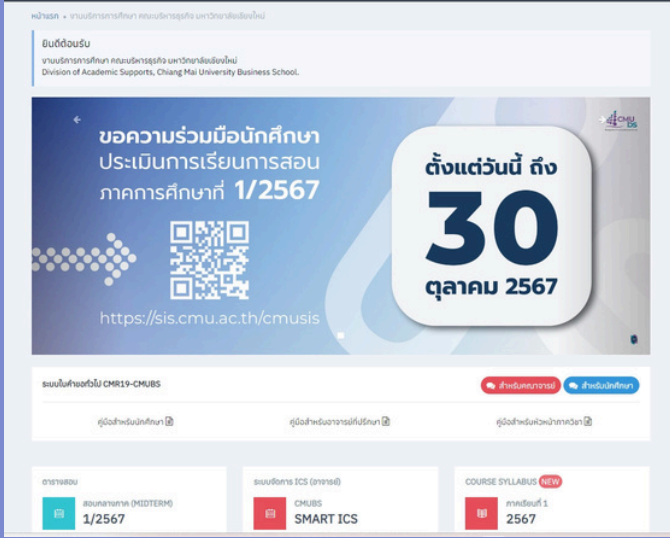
หน้าแรก » งานบริการการศึกษา คณะบริหารธุรกิจ มหาวิทยาลัยเชียงใหม่

ยินดีต้อนรับ

งานบริการการศึกษา คณะบริหารธุรกิจ มหาวิทยาลัยเชียงใหม่
Division of Academic Supports, Chiang Mai University Business School.

ขอความร่วมมือนักศึกษา
ประเมินการเรียนการสอน
ภาคการศึกษาที่ 1/2567

https://sis.cmu.ac.th/cmusis

ตั้งแต่วันนี้ ถึง
30
ตุลาคม 2567

ระบบใบคำขอทั่วไป CMR19-CMUBS

สำหรับคณาจารย์

สำหรับนักศึกษา

คู่มือสำหรับนักศึกษา

คู่มือสำหรับอาจารย์ที่ปรึกษา

คู่มือสำหรับหัวหน้าภาควิชา

ตารางสอบ

สอบกลางภาค (MIDTERM)

1/2567

ระบบจัดการ ICS (อาจารย์)

CMUBS

SMART ICS

COURSE SYLLABUS NEW

ภาคเรียนที่ 1

2567